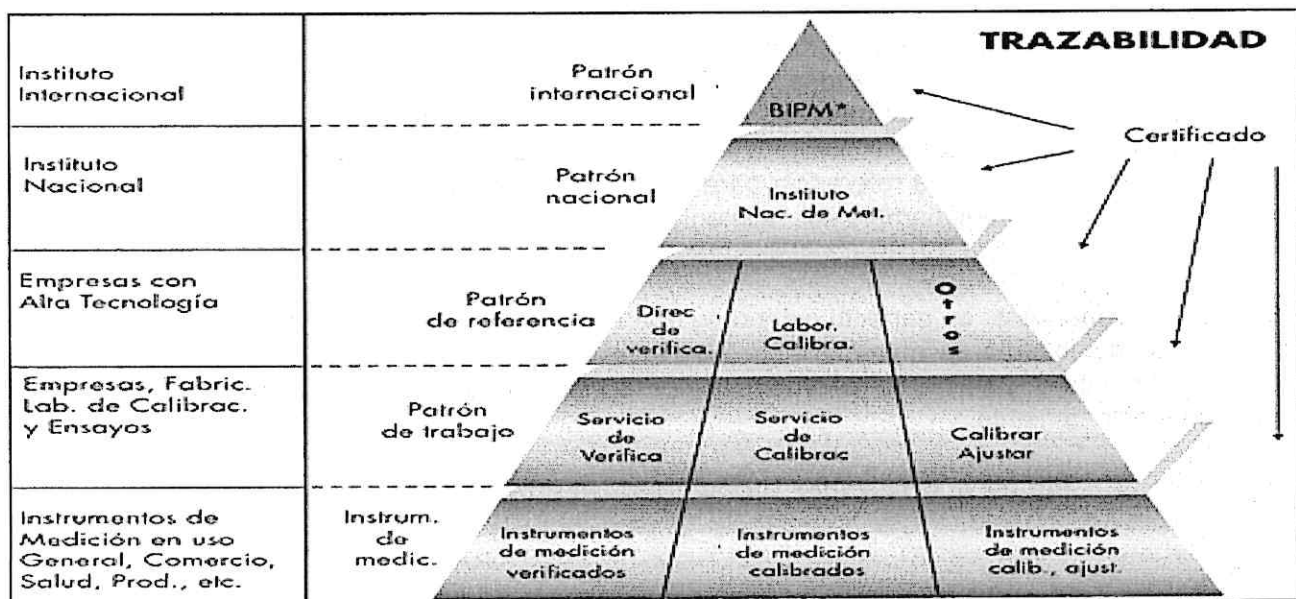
TRAZABILIDAD

Instituto Internacional

Patrón internacional

BIPM*

Certificado

Instituto Nacional

Patrón nacional

Instituto Nac. de Met.

Empresas con Alta Tecnología

Patrón de referencia

Direc de verifica.

Labor. Calibra.

Otros

Empresas, Fabric. Lab. de Calibrac. y Ensayos

Patrón de trabajo

Servicio de Verifica

Servicio de Calibrac

Calibrar Ajustar

Instrumentos de Medición en uso General, Comercio, Salud, Prod., etc.

Instrum. de medic.

Instrumentos de medición verificados

Instrumentos de medición calibrados

Instrumentos de medición calib., ajust.